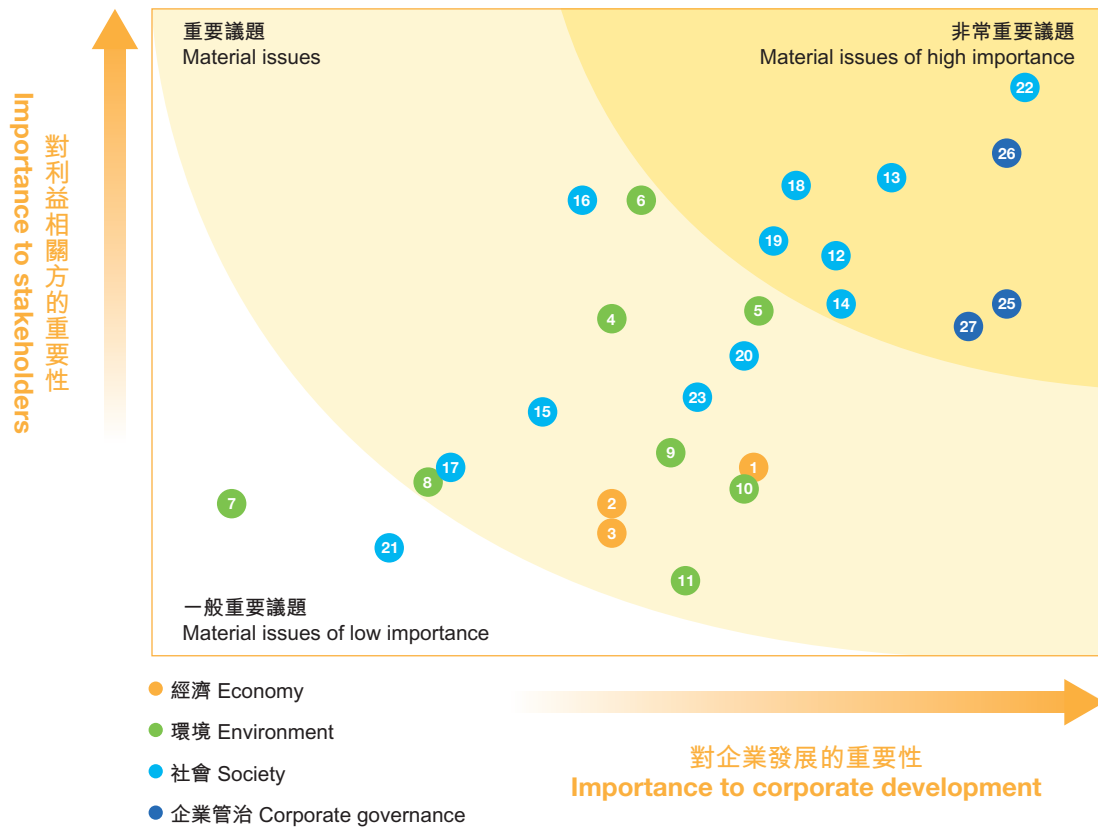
Importance to stakeholders
對利益相關方的重要性

重要議題
Material issues

非常重要議題
Material issues of high importance

22
26
13
18
16
6
19
12
14
25
5
27
4
20
23
15
9
17
1
8
10
7
2
3
21
11

一般重要議題
Material issues of low importance

經濟 Economy
環境 Environment
社會 Society
企業管治 Corporate governance

對企業發展的重要性
Importance to corporate development